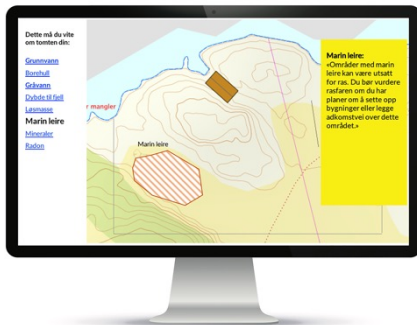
Dette må du vite om tomten din:

Grunnvann
Borehull
Grävann
Dybde til fjell
Løsmasse
Marin leire
Mineraler
Radon

r mangler

Marin leire

Marin leire:
«Områder med marin leire kan være utsatt for ras. Du bør vurdere rasfaren om du har planer om å sette opp bygninger eller legge adkomstvei over dette området.»